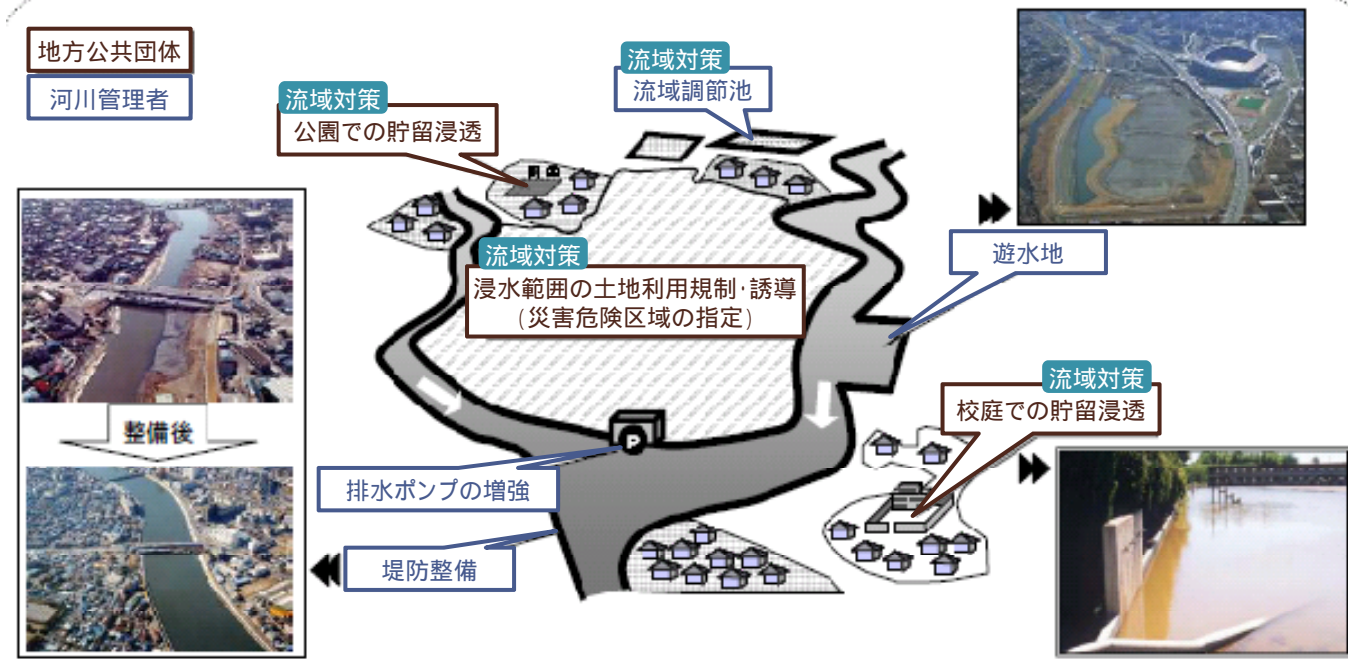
地方公共団体
河川管理者

流域対策
公園での貯留浸透

流域対策
流域調節池

流域対策
浸水範囲の土地利用規制・誘導
（災害危険区域の指定）

遊水地

流域対策
校庭での貯留浸透

整備後

排水ポンプの増強

堤防整備

P